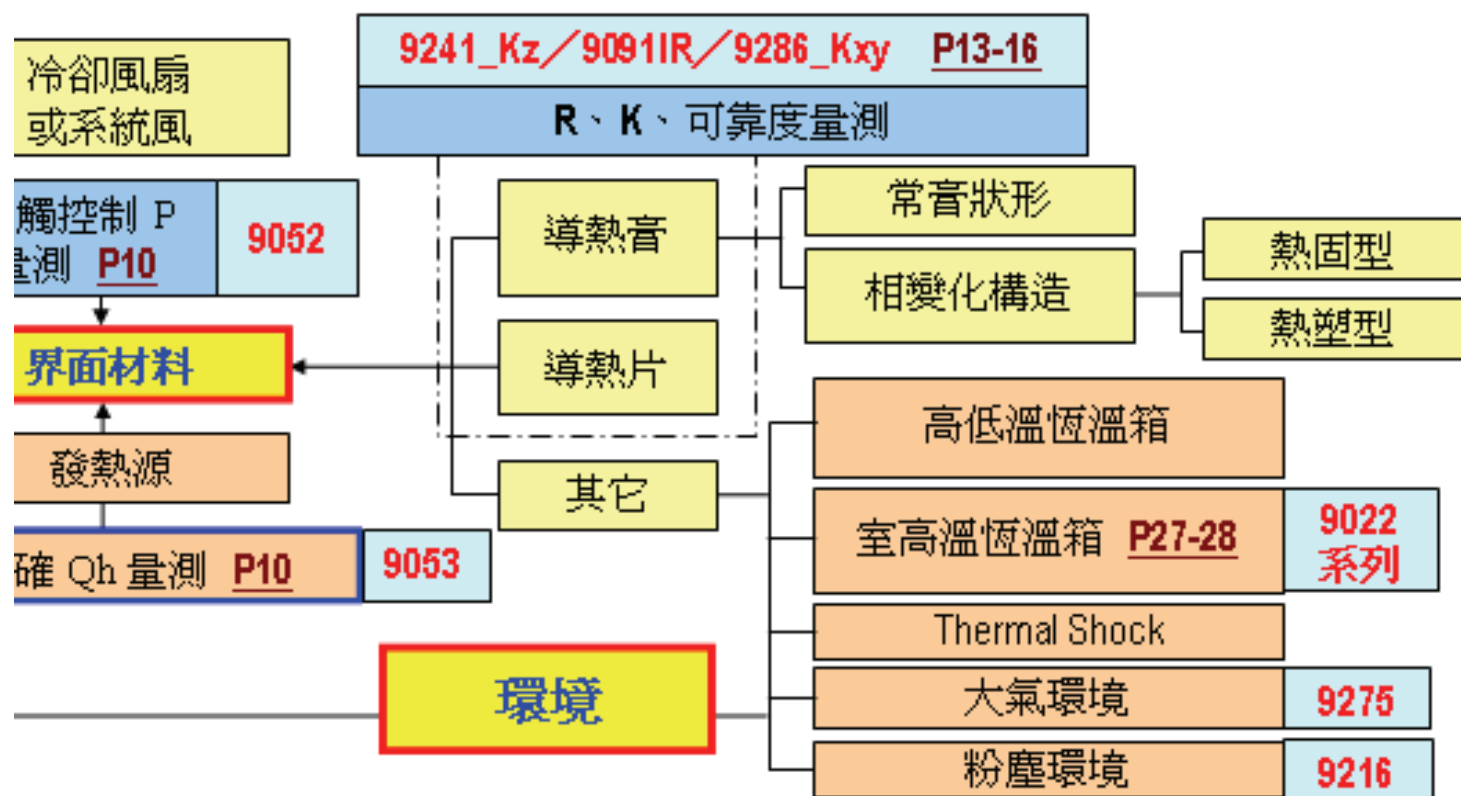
冷卻風扇
或系統風

9241_Kz／9091IR／9286_Kxy P13-16
R、K、可靠度量測

觸控制 P
量測 P10

9052

界面材料

發熱源

確 Qh 量測 P10

9053

導熱膏

導熱片

其它

常膏狀形

相變化構造

熱固型

熱塑型

高低溫恆溫箱

室高溫恆溫箱 P27-28

9022
系列

Thermal Shock

環境

大氣環境

9275

粉塵環境

9216